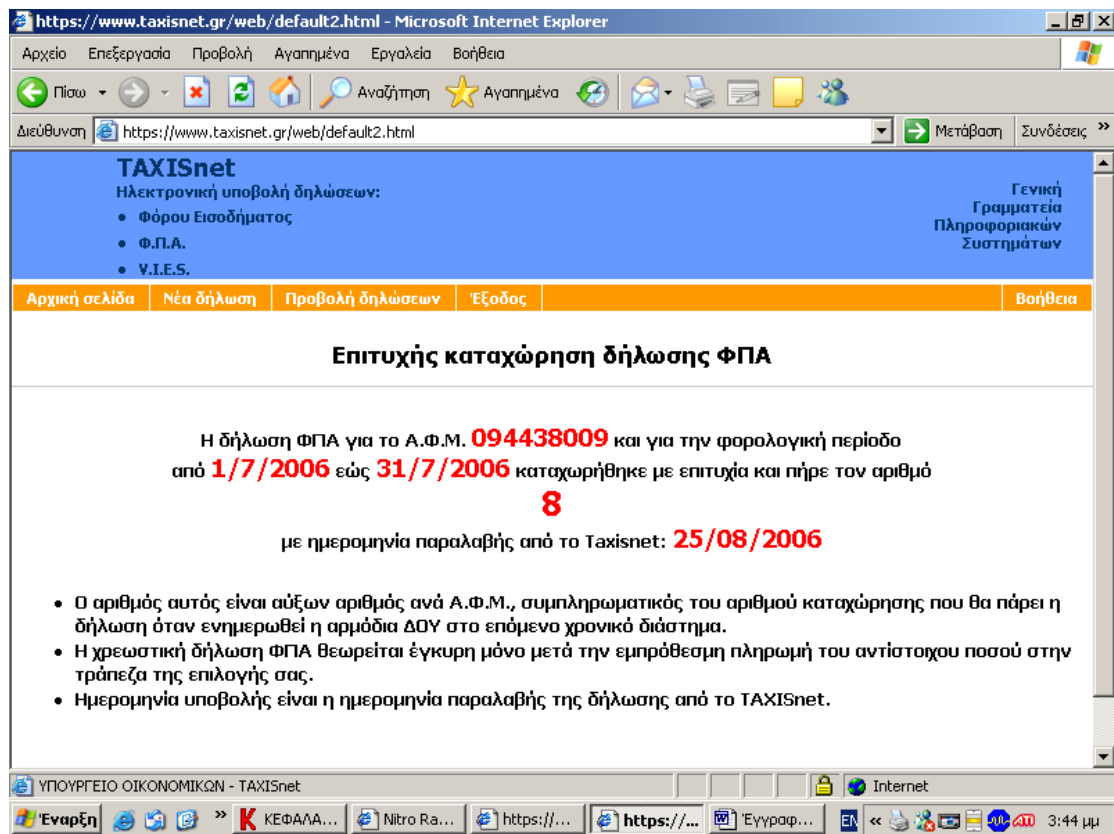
https://www.taxisnet.gr/web/default2.html - Microsoft Internet Explorer

Αρχείο Επεξεργασία Προβολή Αγαπημένα Εργαλεία Βοήθεια

Πίσω Αναζήτηση Αγαπημένα

Διεύθυνση https://www.taxisnet.gr/web/default2.html Μετάβαση Συνδέσεις »

TAXISnet
Ηλεκτρονική υποβολή δηλώσεων:
• Φόρου Εισοδήματος
• Φ.Π.Α.
• V.I.E.S.

Γενική Γραμματεία Πληροφοριακών Συστημάτων

Αρχική σελίδα | Νέα δήλωση | Προβολή δηλώσεων | Έξοδος | Βοήθεια

Επιτυχής καταχώρηση δήλωσης ΦΠΑ

Η δήλωση ΦΠΑ για το Α.Φ.Μ. 094438009 και για την φορολογική περίοδο από 1/7/2006 εώς 31/7/2006 καταχωρήθηκε με επιτυχία και πήρε τον αριθμό
8
με ημερομηνία παραλαβής από το Taxisnet: 25/08/2006

• Ο αριθμός αυτός είναι αύξων αριθμός ανά Α.Φ.Μ., συμπληρωματικός του αριθμού καταχώρησης που θα πάρει η δήλωση όταν ενημερωθεί η αρμόδια ΔΟΥ στο επόμενο χρονικό διάστημα.
• Η χρεωστική δήλωση ΦΠΑ θεωρείται έγκυρη μόνο μετά την εμπρόθεσμη πληρωμή του αντίστοιχου ποσού στην τράπεζα της επιλογής σας.
• Ημερομηνία υποβολής είναι η ημερομηνία παραλαβής της δήλωσης από το TAXISnet.

ΥΠΟΥΡΓΕΙΟ ΟΙΚΟΝΟΜΙΚΩΝ - TAXISnet Internet

Έναρξη » ΚΕΦΑΛΑ... Nitro Ra... https://... https://... Έγγραφ... EN « 3:44 μμ